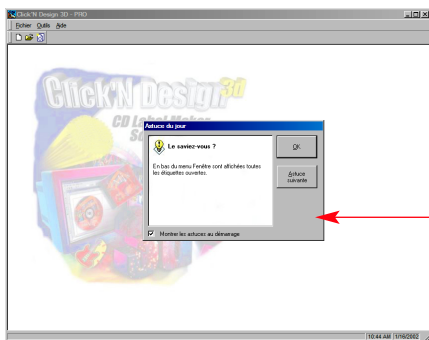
Click'N Design 3D - PRO

Fichier Outils Aide

Click'N Design 3D

CD Label Maker

Se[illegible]

Astuce du jour

Le saviez-vous ?

En bas du menu Fenêtre sont affichées toutes les étiquettes ouvertes.

OK

Astuce suivante

Montrer les astuces au démarrage

10:44 AM 1/16/2002